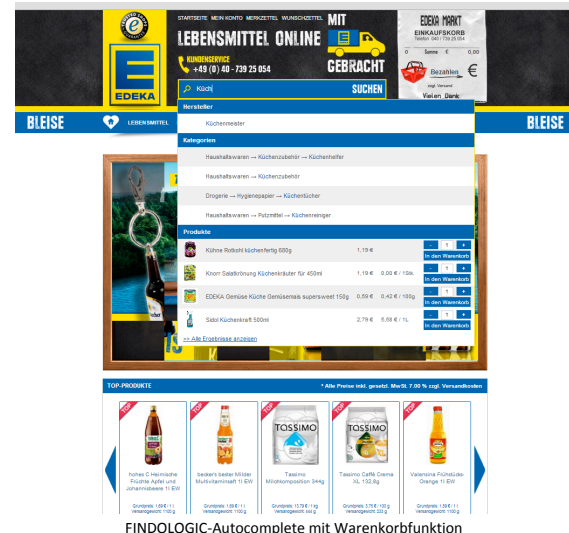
STARTSEITE MEIN KONTO MERKZETTEL WUNSCHZETTEL

LEBENSMITTEL ONLINE

MIT GEBRACHT

KUNDENSERVICE
+49 (0) 40 - 739 25 054

EDEKA

EDEKA MARKT
EINKAUFSKORB
Telefon: 040 / 739 25 054
0 Summe € 0,00
Bezahlen €
Vielen Dank

Küch

SUCHEN

BLEISE

LEBENSMITTEL

BLEISE

Hersteller
Küchenmeister

Kategorien
Haushaltswaren → Küchenzubehör → Küchenhelfer
Haushaltswaren → Küchenzubehör
Drogerie → Hygienepapier → Küchentücher
Haushaltswaren → Putzmittel → Küchenreiniger

Produkte

| | | | |
|---|---|---|---|
| Kühne Rotkohl küchenfertig 680g | 1,19 € | | In den Warenkorb |
| Knorr Salatkrönung Küchenkräuter für 450ml | 1,19 € | 0,00 € / 10/k | In den Warenkorb |
| EDEKA Gemüse Küche Gemüsemais supersweet 150g | 0,59 € | 0,40 € / 100g | In den Warenkorb |
| Sidol Küchenkraft 500ml | 2,79 € | 5,58 € / 1L | In den Warenkorb |

>> Alle Ergebnisse anzeigen

TOP-PRODUKTE

* Alle Preise inkl. gesetzl. MwSt. 7.00 % zzgl. Versandkosten

TOP
hohes C Heimische Früchte Apfel und Johannisbeere 1l EW
Grundpreis: 1,59 € / 1 l

TOP
becker's bester Milder Multivitaminsaft 1l EW
Grundpreis: 1,69 € / 1 l

TOP
TASSIMO
Tassimo Milchkomposition 344g
Grundpreis: 13,79 € / 1 kg

TOP
TASSIMO
Tassimo Caffè Crema XL 132,8g
Grundpreis: 3,75 € / 100 g

TOP
Valensina Frühstücks Orange 1l EW
Grundpreis: 1,39 € / 1 l

FINDOLOGIC-Autocomplete mit Warenkorbfunktion